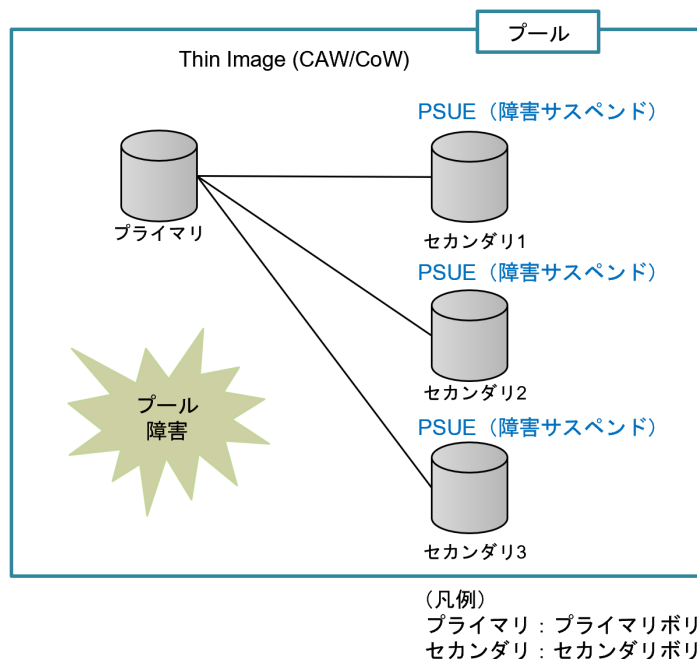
プール

Thin Image (CAW/CoW)

PSUE（障害サスペンド）

プライマリ

セカンダリ1

PSUE（障害サスペンド）

プール
障害

セカンダリ2

PSUE（障害サスペンド）

セカンダリ3

（凡例）
プライマリ：プライマリボリ
セカンダリ：セカンダリボリ